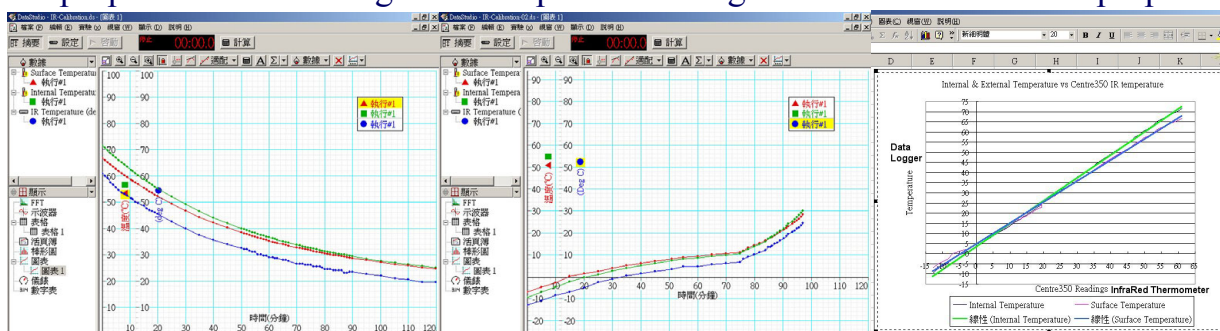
DataStudio - IR-Calibration.ds - [圖表 1]
檔案(F) 編輯(E) 實驗(X) 視窗(W) 顯示(D) 說明(H)
摘要 設定 啟動 00:00.0 計算
數據
Surface Temperature
執行#1
Internal Temperature
執行#1
IR Temperature (de
執行#1
顯示
FFT
示波器
表格
表格 1
儀表
直方圖
圖表
圖表 1
儀錶
數字表
執行#1
執行#1
執行#1
100
90
80
70
60
50
40
30
20
10 20 30 40 50 60 70 80 90 100 110 120
時間(分鐘)

DataStudio - IR-Calibration-02.ds - [圖表 1]
檔案(F) 編輯(E) 實驗(X) 視窗(W) 顯示(D) 說明(H)
摘要 設定 啟動 00:00.0 計算
數據
Surface Temperature
執行#1
Internal Temperatu
執行#1
IR Temperature (
執行#1
執行#1
執行#1
執行#1
90
80
70
60
50
40
30
20
10
-10
-20
10 20 30 40 50 60 70 80 90 100 110 120
時間(分鐘)
溫度(°C)
(Deg C)

圖表(C) 視窗(W) 說明(H)
新細明體 20 B I U
D E F G H I J K
Internal & External Temperature vs Centre350 IR temperature
Data Logger
Temperature
75
70
65
60
55
50
45
40
35
30
25
20
15
10
5
-15 -10 -5 0 5 10 15 20 25 30 35 40 45 50 55 60 65
Centre350 Readings InfraRed Thermometer
Internal Temperature
Surface Temperature
線性 (Internal Temperature)
線性 (Surface Temperature)